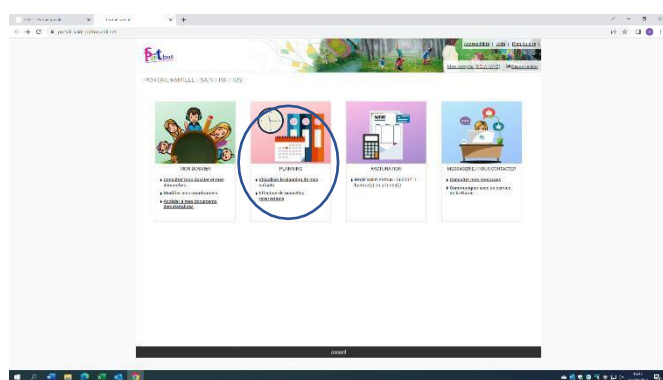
PORTAIL FAMILLE - SAINT-PRIEST

MON DOSSIER
Consulter mon dossier et mes demandes
Modifier mes coordonnées
Accéder à mes documents dématérialisés

PLANNING
Visualiser les plannings de mes enfants
Effectuer de nouvelles réservations

FACTURATION
Mode de paiement : facture + facture(s) à payer

MESSAGERIE / NOUS CONTACTER
Consulter mes messages
Communiquer avec un Service de la Mairie